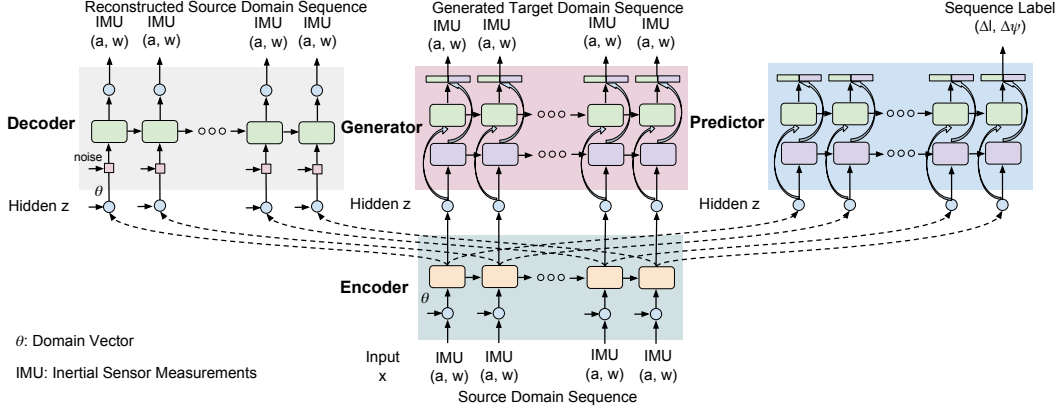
Reconstructed Source Domain Sequence

IMU (a, w) IMU (a, w) IMU (a, w) IMU (a, w)

Generated Target Domain Sequence

IMU (a, w) IMU (a, w) IMU (a, w) IMU (a, w)

Sequence Label $(\Delta l, \Delta\psi)$

Decoder

noise

$\theta$

Hidden z

Generator

Hidden z

Predictor

Hidden z

Encoder

$\theta$

$\theta$: Domain Vector

IMU: Inertial Sensor Measurements

Input x

IMU (a, w) IMU (a, w) IMU (a, w) IMU (a, w)

Source Domain Sequence